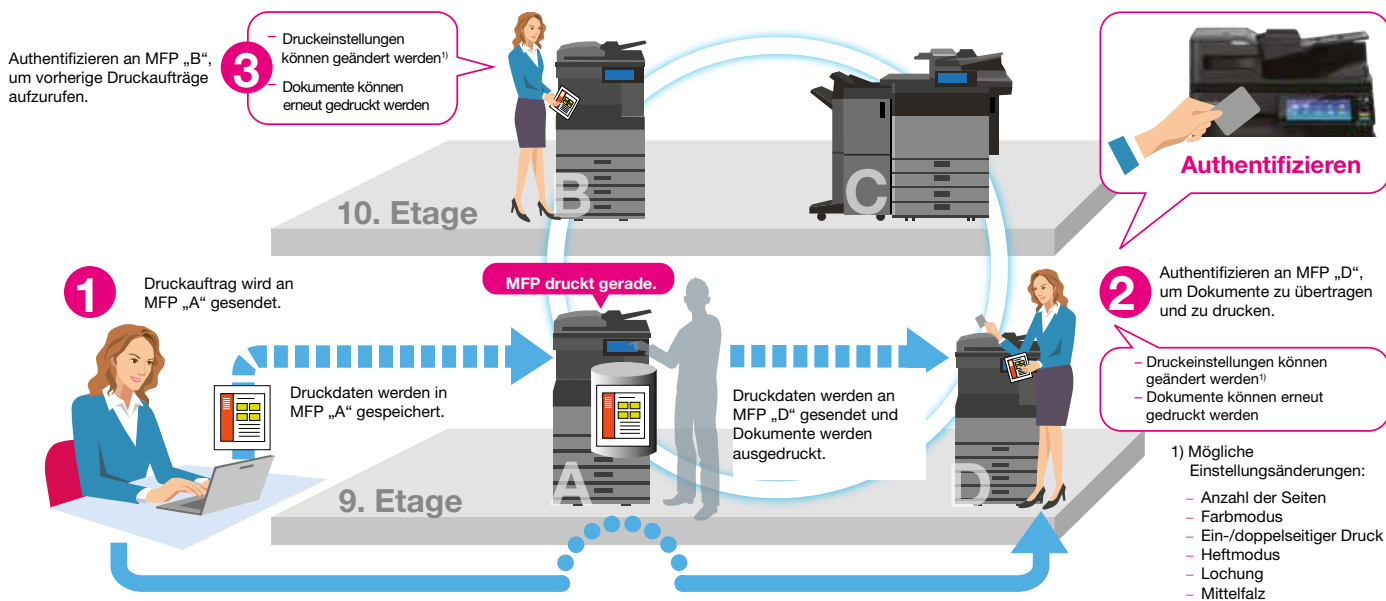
Authentifizieren an MFP „B“, um vorherige Druckaufträge aufzurufen.

3

– Druckeinstellungen können geändert werden$^{1)}$
– Dokumente können erneut gedruckt werden

Authentifizieren

10. Etage

B

C

1

Druckauftrag wird an MFP „A“ gesendet.

MFP druckt gerade.

2

Authentifizieren an MFP „D“, um Dokumente zu übertragen und zu drucken.

– Druckeinstellungen können geändert werden$^{1)}$
– Dokumente können erneut gedruckt werden

Druckdaten werden in MFP „A“ gespeichert.

Druckdaten werden an MFP „D“ gesendet und Dokumente werden ausgedruckt.

1) Mögliche Einstellungsänderungen:
– Anzahl der Seiten
– Farbmodus
– Ein-/doppelseitiger Druck
– Heftmodus
– Lochung
– Mittelfalz

9. Etage

A

D